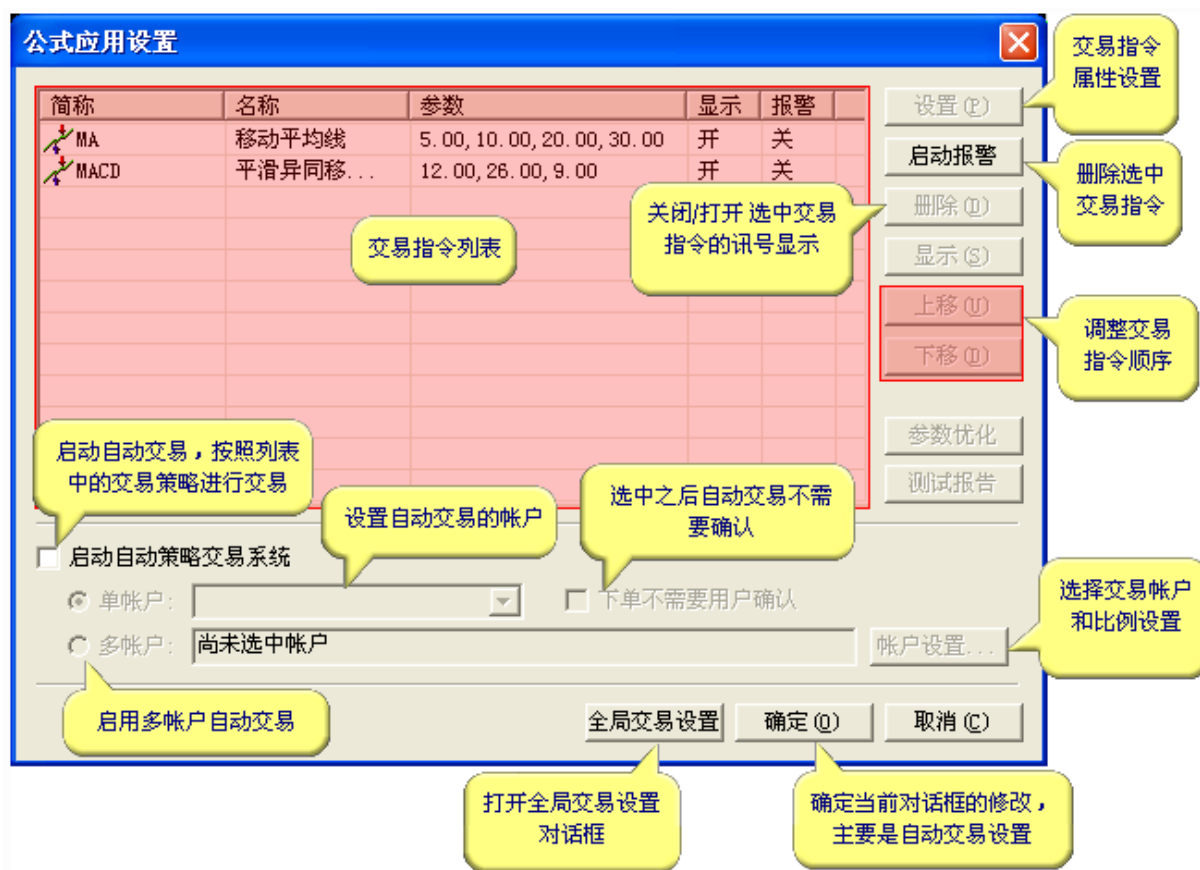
公式应用设置

| 简称 | 名称 | 参数 | 显示 | 报警 |
|---|---|---|---|---|
| MA | 移动平均线 | 5.00, 10.00, 20.00, 30.00 | 开 | 关 |
| MACD | 平滑异同移... | 12.00, 26.00, 9.00 | 开 | 关 |

交易指令列表

关闭/打开 选中交易指令的讯号显示

设置(P)
启动报警
删除(D)
显示(S)
上移(U)
下移(D)
参数优化
测试报告

交易指令属性设置

删除选中交易指令

调整交易指令顺序

启动自动交易，按照列表中的交易策略进行交易

设置自动交易的帐户

选中之后自动交易不需要确认

启动自动策略交易系统

单帐户：

下单不需要用户确认

选择交易帐户和比例设置

多帐户： 尚未选中帐户

帐户设置...

启用多帐户自动交易

全局交易设置
确定(O)
取消(C)

打开全局交易设置对话框

确定当前对话框的修改，主要是自动交易设置